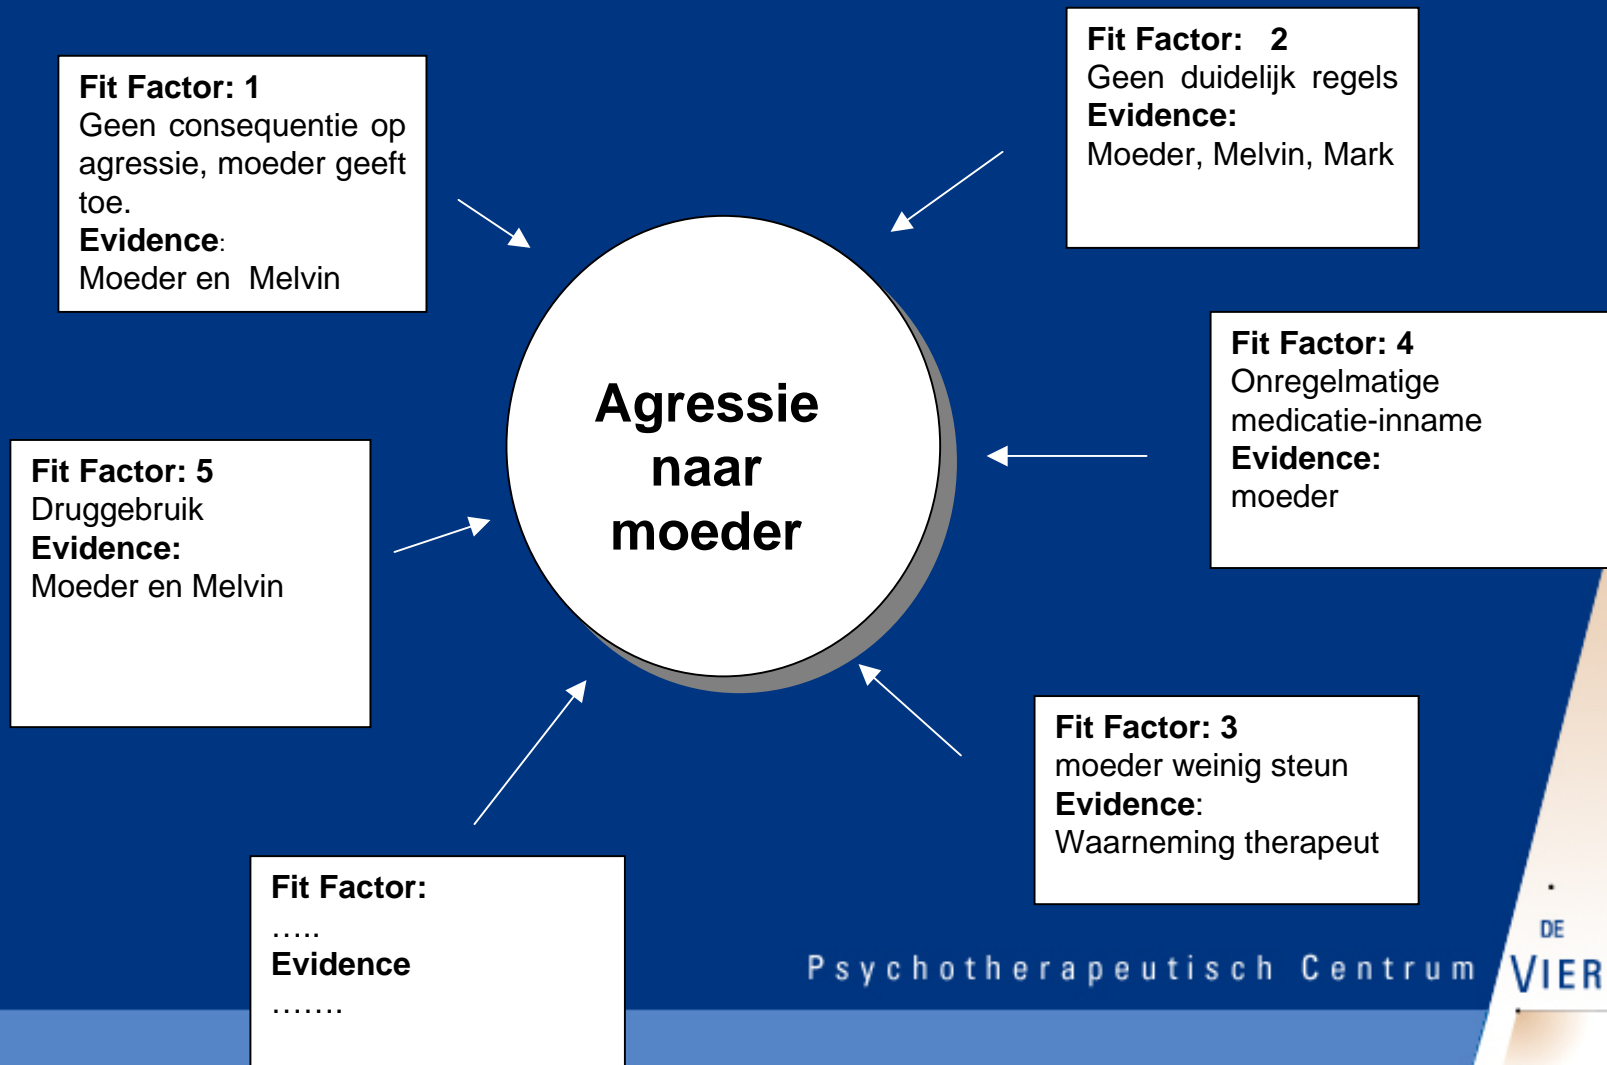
Fit Factor: 1
Geen consequentie op agressie, moeder geeft toe.
Evidence:
Moeder en Melvin

Fit Factor: 2
Geen duidelijk regels
Evidence:
Moeder, Melvin, Mark

Agressie naar moeder

Fit Factor: 4
Onregelmatige medicatie-inname
Evidence:
moeder

Fit Factor: 5
Druggebruik
Evidence:
Moeder en Melvin

Fit Factor: 3
moeder weinig steun
Evidence:
Waarneming therapeut

Fit Factor:
…..
Evidence
…….

Psychotherapeutisch Centrum
DE VIER